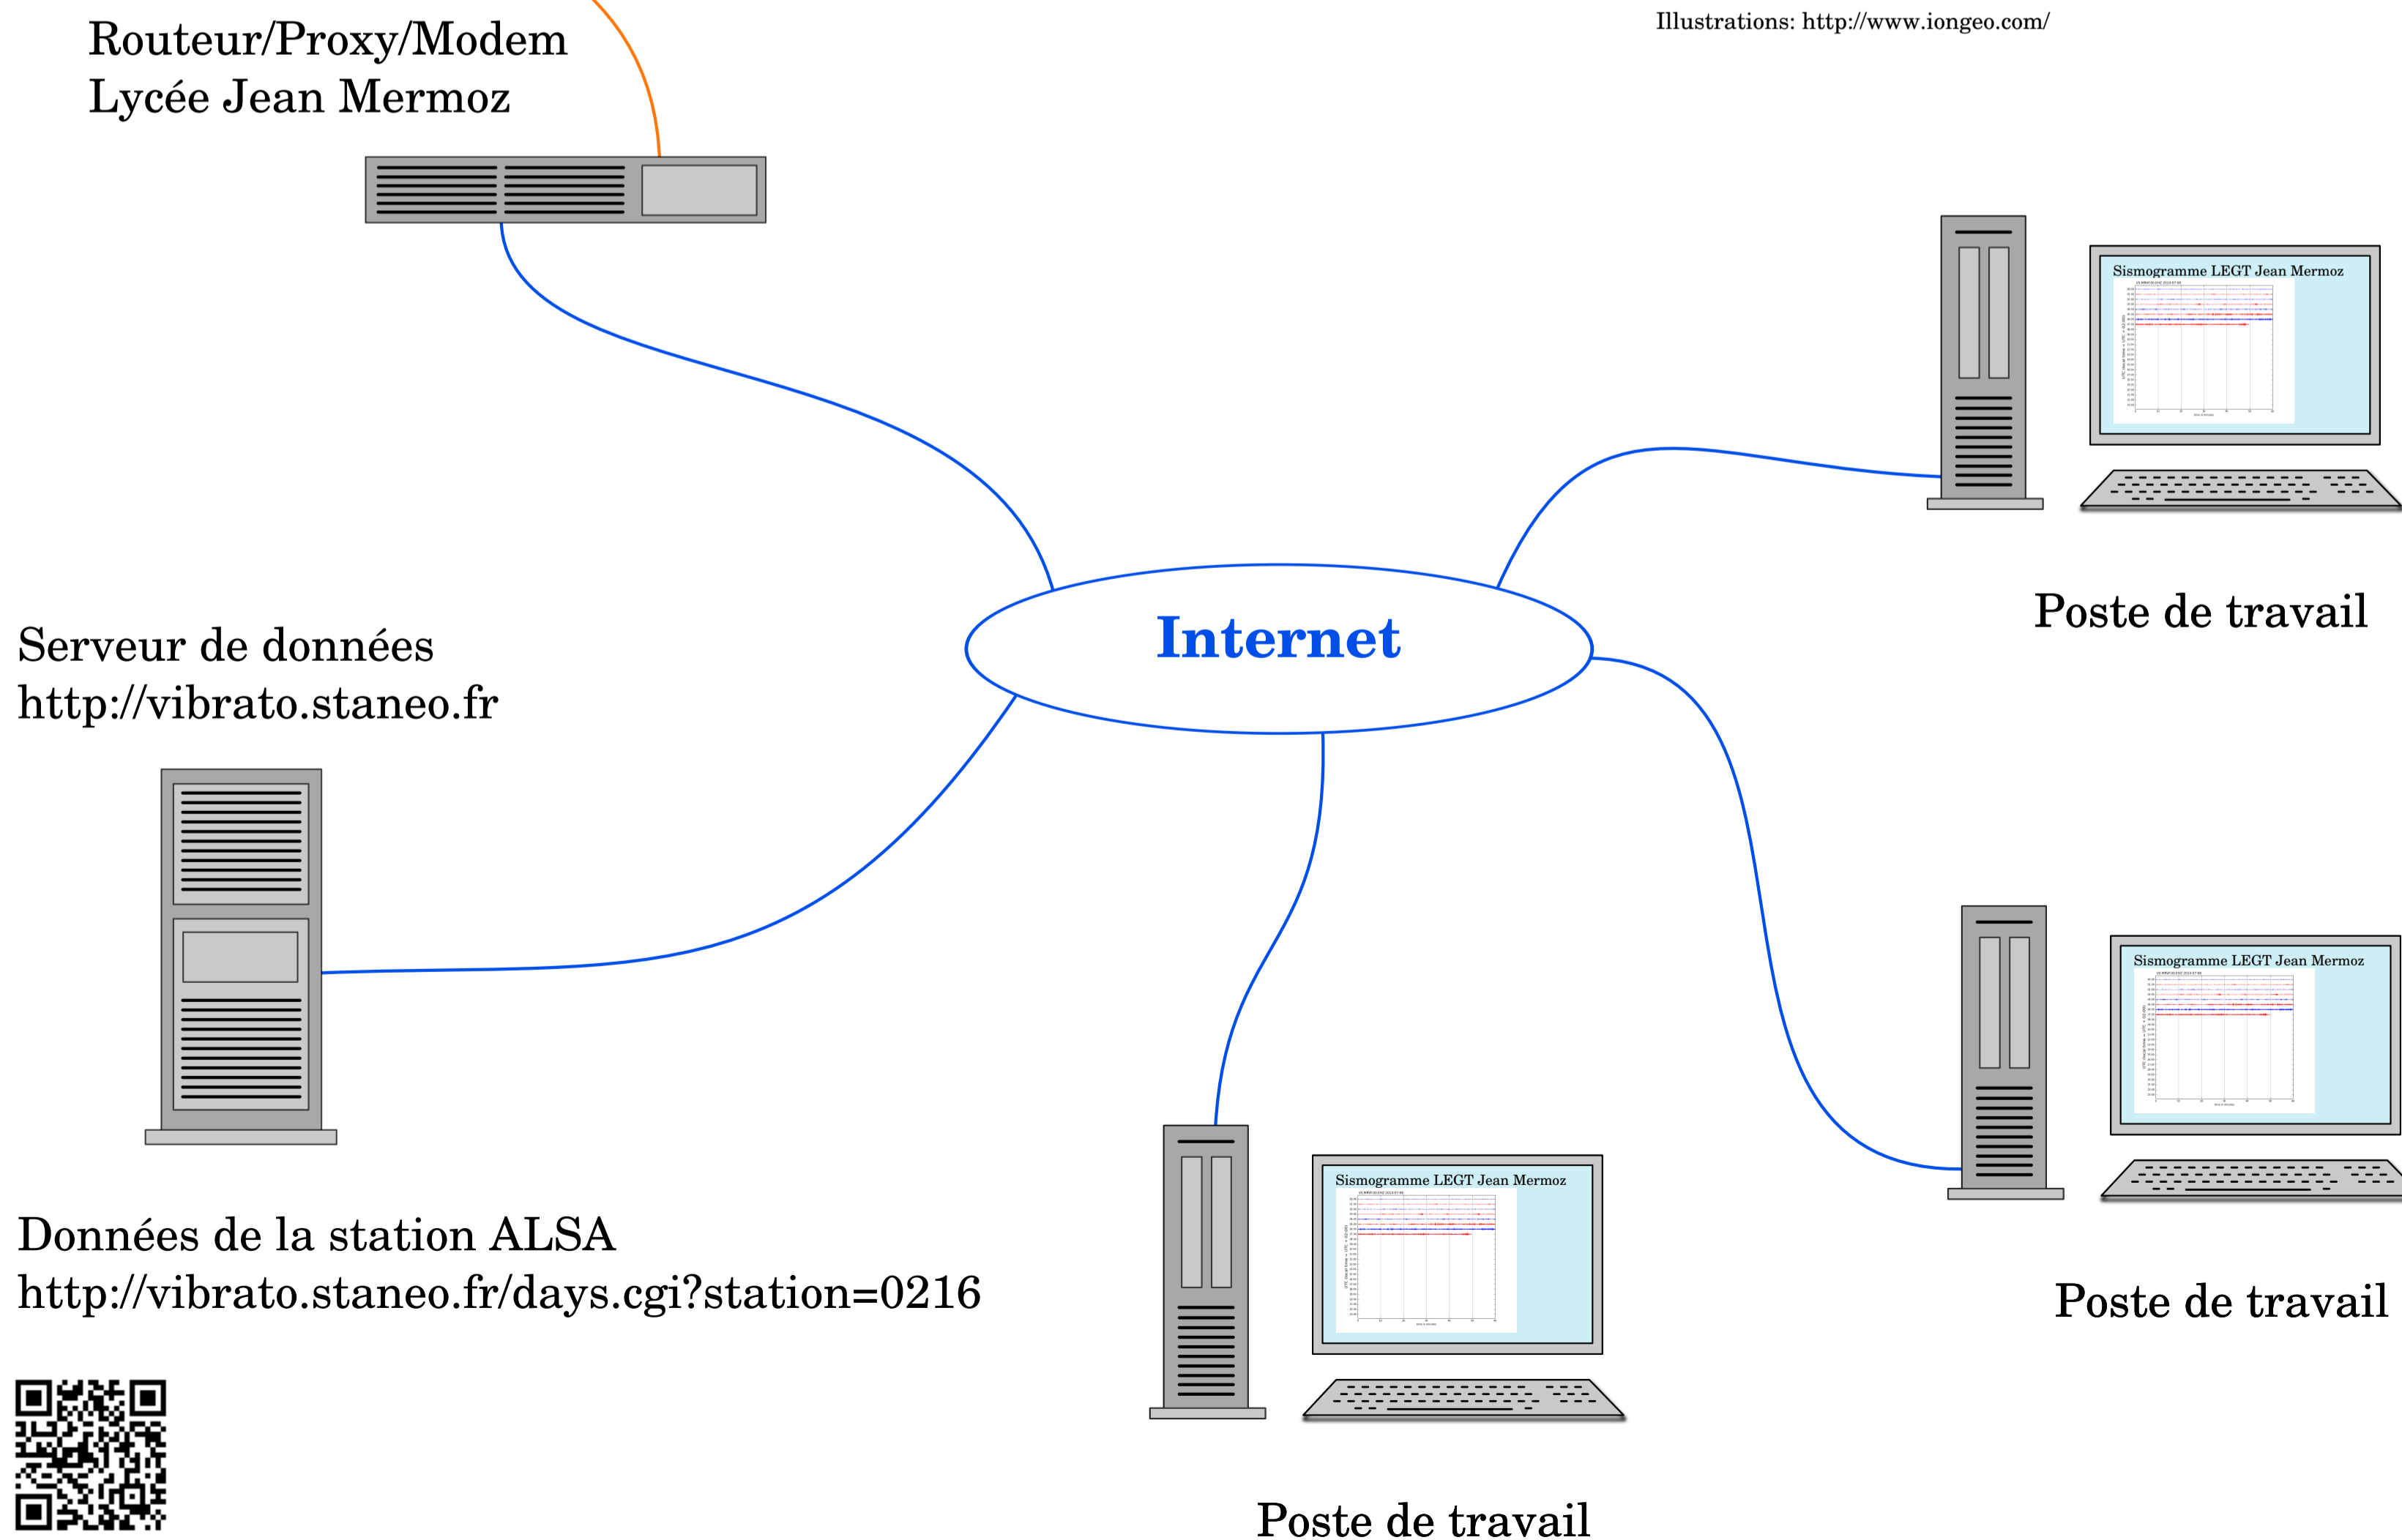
Routeur/Proxy/Modem
Lycée Jean Mermoz

Illustrations: http://www.iongeo.com/

Sismogramme LEGT Jean Mermoz

Poste de travail

Internet

Serveur de données
http://vibrato.staneo.fr

Sismogramme LEGT Jean Mermoz

Sismogramme LEGT Jean Mermoz

Données de la station ALSA
http://vibrato.staneo.fr/days.cgi?station=0216

Poste de travail

Poste de travail